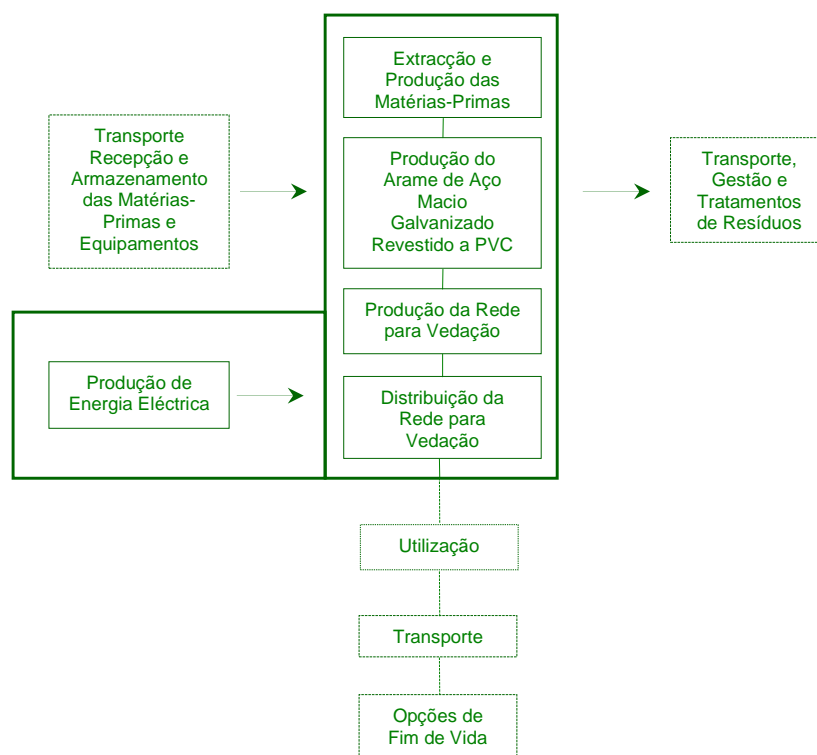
Extracção e Produção das Matérias-Primas

Transporte Recepção e Armazenamento das Matérias-Primas e Equipamentos

Produção do Arame de Aço Macio Galvanizado Revestido a PVC

Transporte, Gestão e Tratamentos de Resíduos

Produção da Rede para Vedação

Produção de Energia Eléctrica

Distribuição da Rede para Vedação

Utilização

Transporte

Opções de Fim de Vida